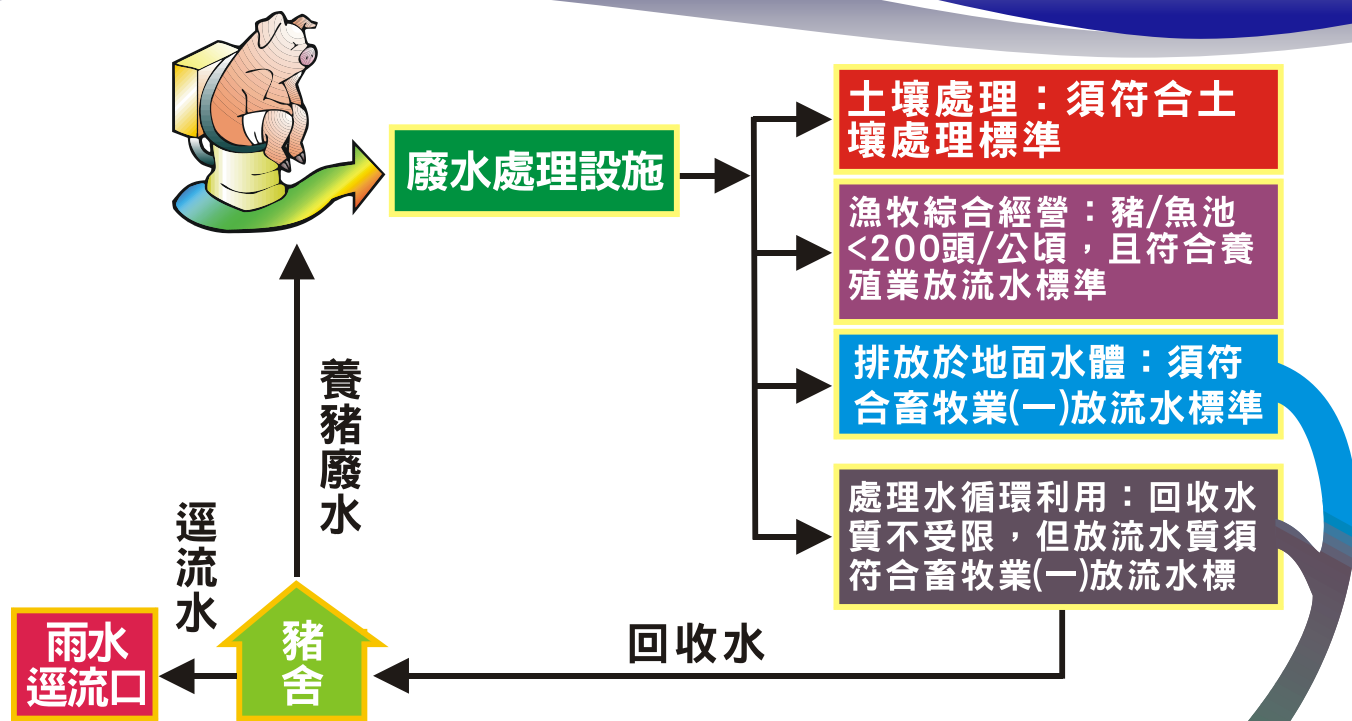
廢水處理設施

土壤處理：須符合土壤處理標準

漁牧綜合經營：豬/魚池<200頭/公頃，且符合養殖業放流水標準

排放於地面水體：須符合畜牧業(一)放流水標準

處理水循環利用：回收水質不受限，但放流水質須符合畜牧業(一)放流水標

養豬廢水

逕流水

雨水逕流口

豬舍

回收水